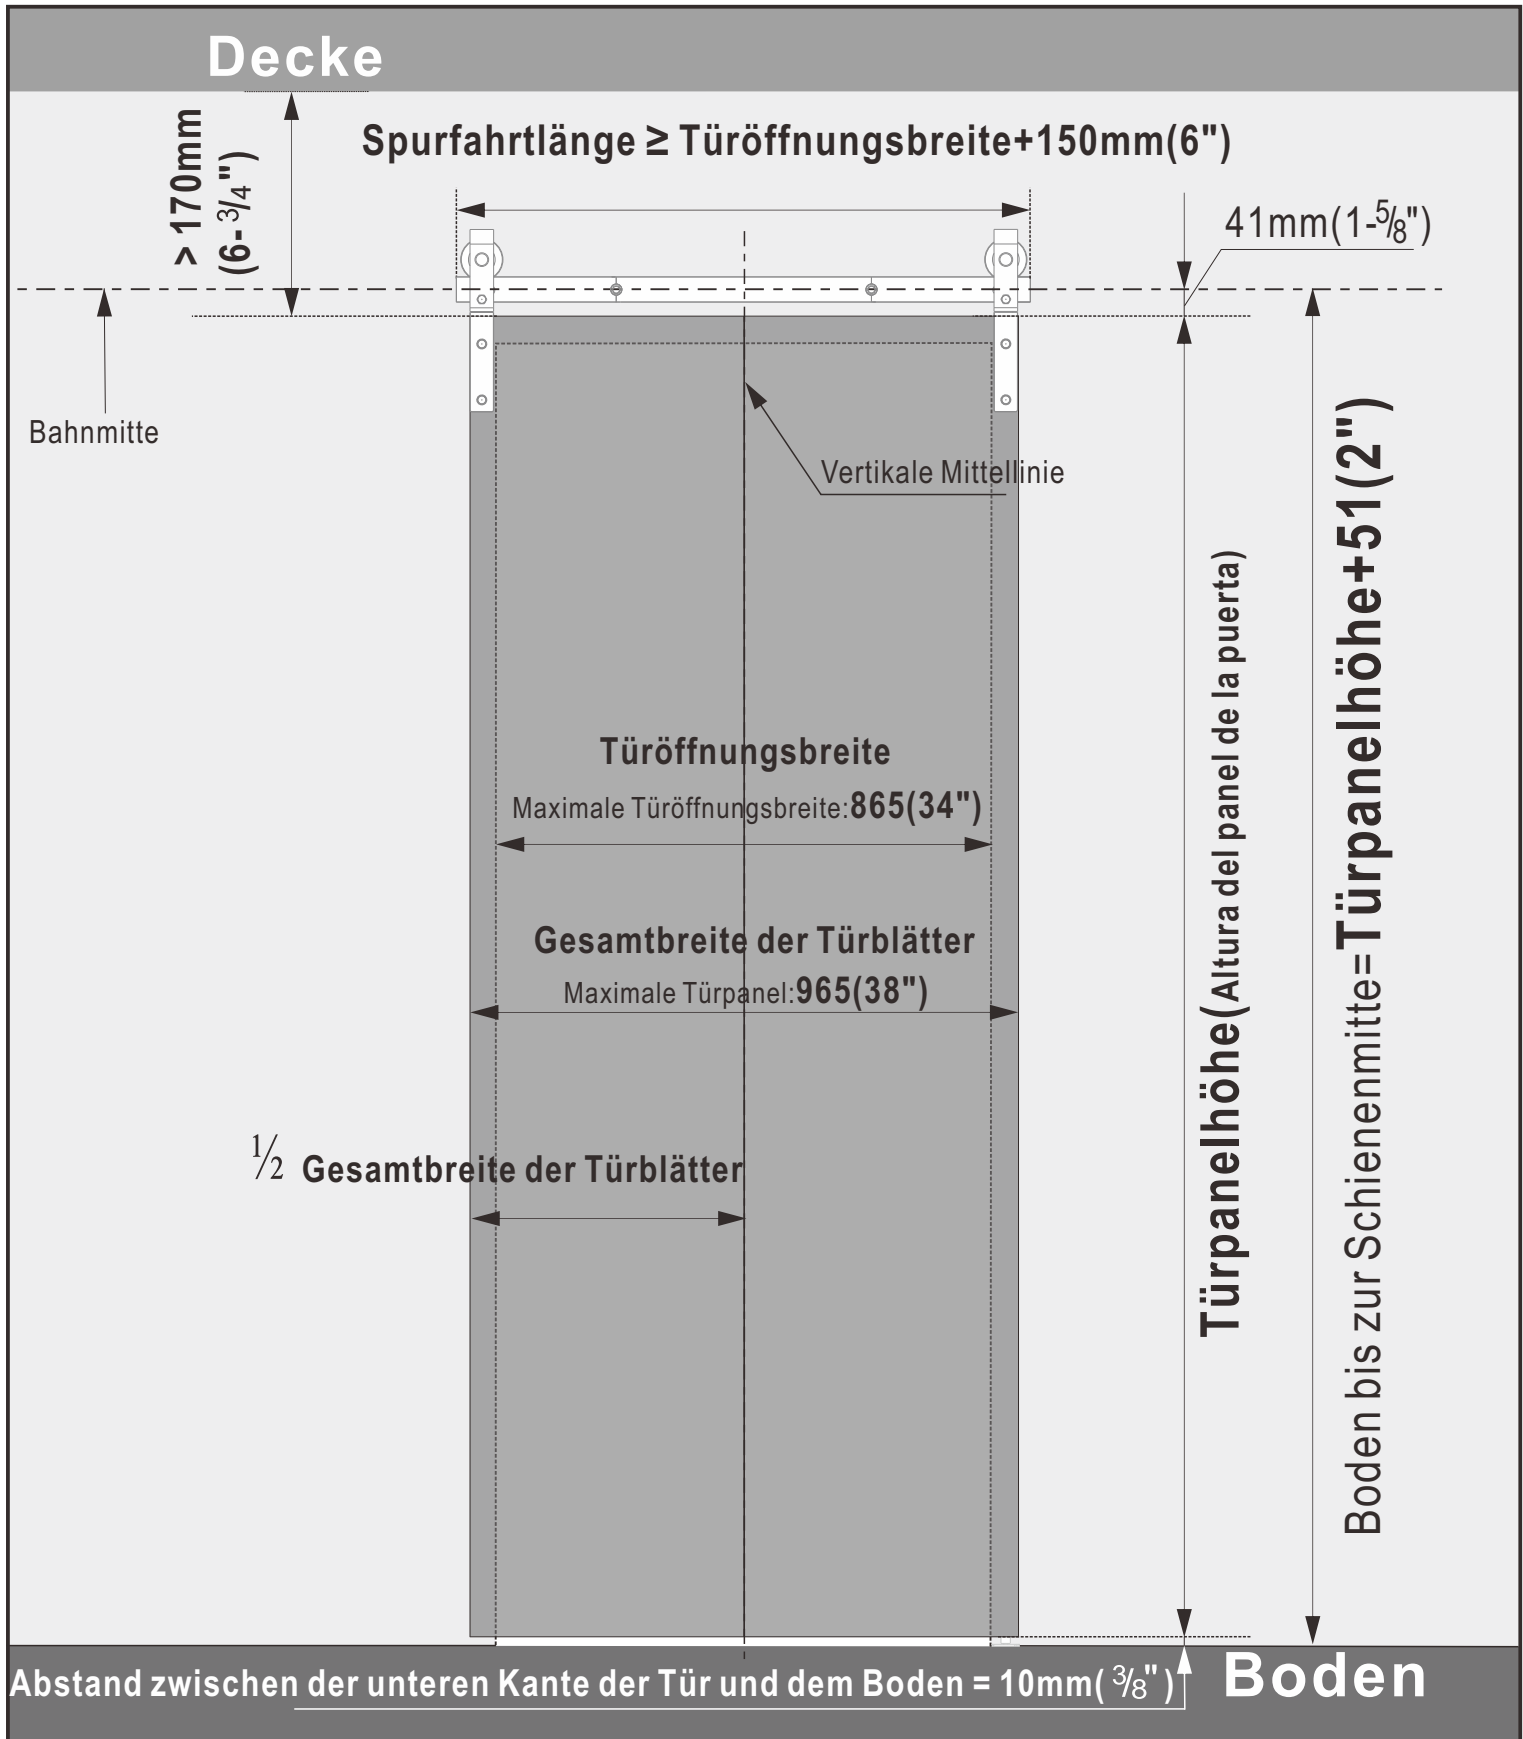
Decke

> 170mm (6-$\frac{3}{4}$")

Spurfahrtlänge ≥ Türöffnungsbreite+150mm(6")

41mm(1-$\frac{5}{8}$")

Bahnmitte

Vertikale Mittellinie

Türöffnungsbreite

Maximale Türöffnungsbreite:865(34")

Gesamtbreite der Türblätter

Maximale Türpanel:965(38")

$\frac{1}{2}$ Gesamtbreite der Türblätter

Türpanelhöhe(Altura del panel de la puerta)

Boden bis zur Schienenmitte=Türpanelhöhe+51(2")

Abstand zwischen der unteren Kante der Tür und dem Boden = 10mm($\frac{3}{8}$")

Boden